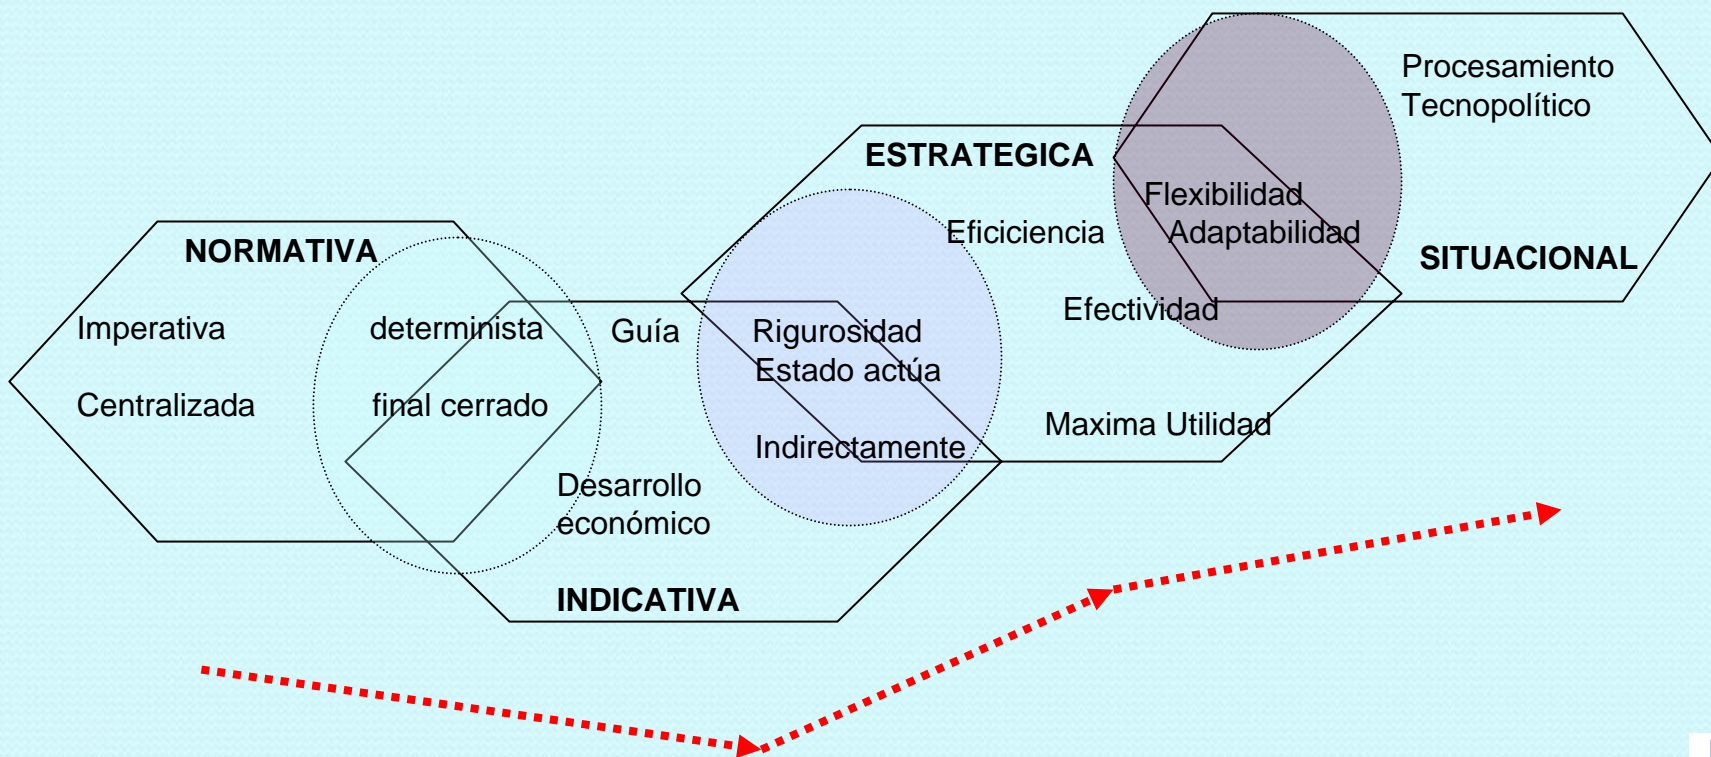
Procesamiento
Tecnopolítico

ESTRATEGICA

Flexibilidad
Adaptabilidad

Eficiencia

SITUACIONAL

NORMATIVA

Efectividad

Imperativa

determinista

Guía

Rigurosidad
Estado actúa

Centralizada

final cerrado

Maxima Utilidad

Indirectamente

Desarrollo
económico

INDICATIVA